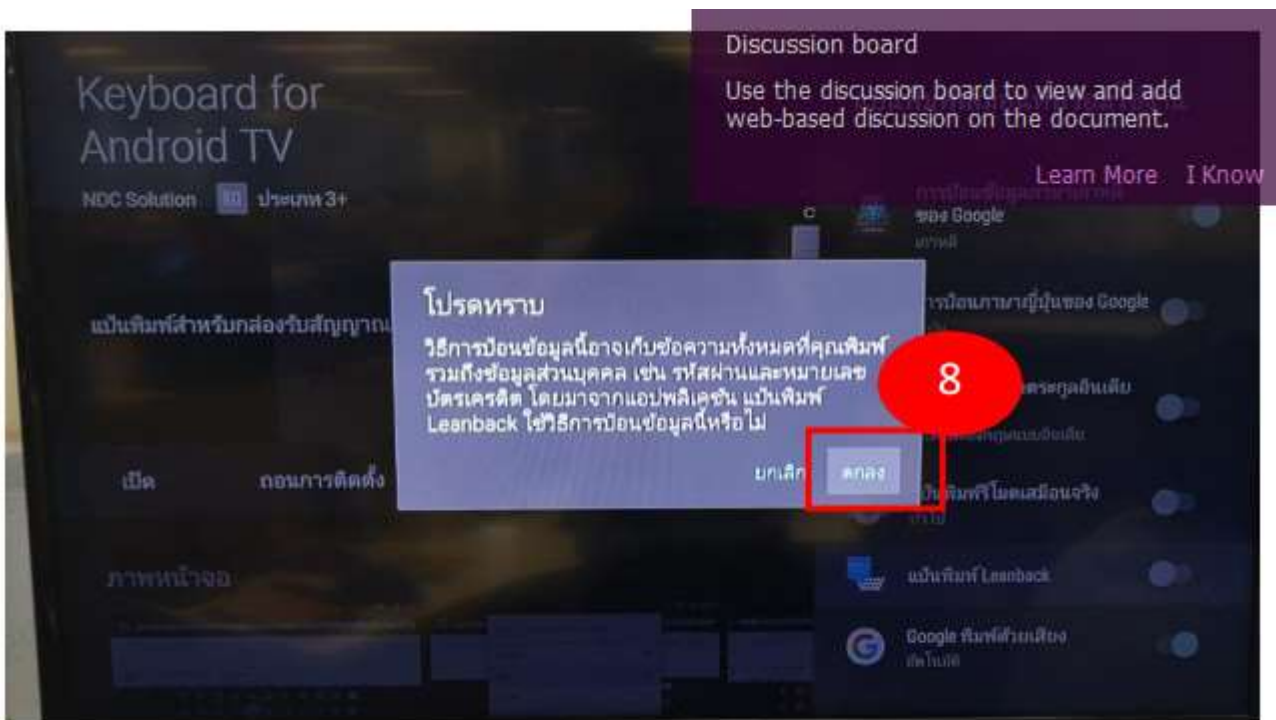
Discussion board

Use the discussion board to view and add web-based discussion on the document.

Learn More I Know

Keyboard for Android TV

NDC Solution 3+ ประเภท 3+

แป้นพิมพ์สำหรับกล่องรับสัญญาณ

เปิด ถอนการติดตั้ง

ภาพหน้าจอ

โปรดทราบ

วิธีการป้อนข้อมูลนี้อาจเก็บข้อความทั้งหมดที่คุณพิมพ์ รวมถึงข้อมูลส่วนบุคคล เช่น รหัสผ่านและหมายเลขบัตรเครดิต โดยมาจากแอปพลิเคชัน แป้นพิมพ์ Leanback ใช้วิธีการป้อนข้อมูลนี้หรือไม่

ยกเลิก ตกลง

8

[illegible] ของ Google
เกาหลี

การป้อนภาษาญี่ปุ่นของ Google

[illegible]

แป้นพิมพ์ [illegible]

แป้นพิมพ์ Leanback

Google พิมพ์ด้วยเสียง
อัตโนมัติ